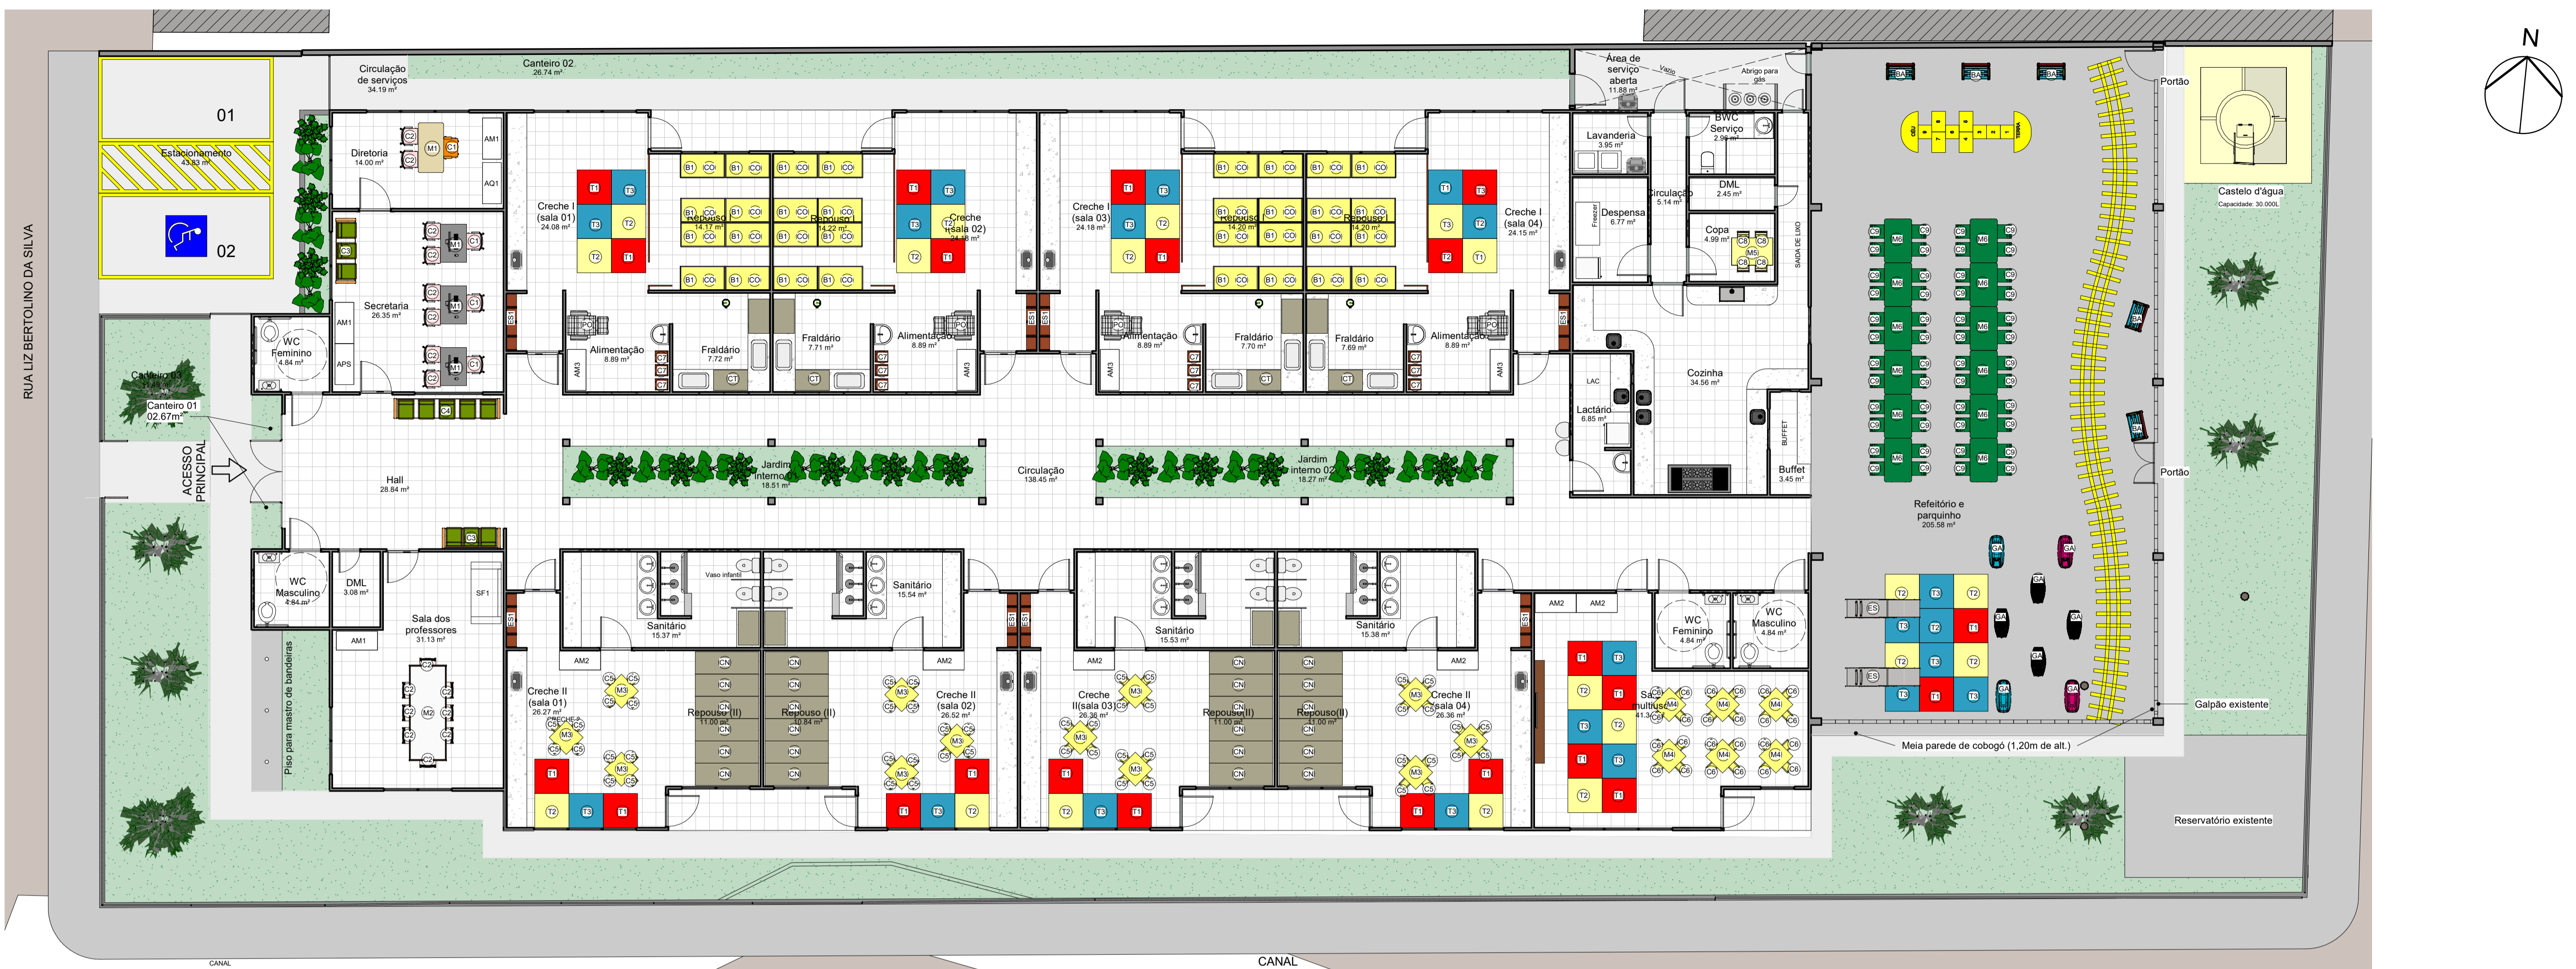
N

RUA LIZ BERTOLINO DA SILVA

01

Estacionamento
43.83 m²

02

Circulação de serviços
34.19 m²

Canteiro 02
26.74 m²

Diretoria
14.00 m²

AM1

AQ1

Secretaria
26.35 m²

AM1

APS

WC Feminino
4.84 m²

Canteiro 03

Canteiro 01
02.67m²

ACESSO PRINCIPAL

Hall
28.84 m²

WC Masculino
4.84 m²

DML
3.08 m²

AM1

Sala dos professores
31.13 m²

SF1

Piso para mastro de bandeiras

Creche I (sala 01)
24.08 m²

Repouso I
14.17 m²

Repouso I
14.22 m²

Creche I (sala 02)
24.18 m²

Alimentação
8.89 m²

Fraldário
7.72 m²

Fraldário
7.71 m²

Alimentação
8.89 m²

AM3

AM3

ES1

ES1

Jardim interno 01
18.51 m²

Circulação
138.45 m²

Jardim interno 02
18.27 m²

Creche I (sala 03)
24.18 m²

Repouso I
14.20 m²

Repouso I
14.20 m²

Creche I (sala 04)
24.15 m²

Alimentação
8.89 m²

Fraldário
7.70 m²

Fraldário
7.69 m²

Alimentação
8.89 m²

AM3

AM3

ES1

Sanitário
15.37 m²

Vaso infantil

Sanitário
15.54 m²

AM2

AM2

Creche II (sala 01)
26.27 m²

Repouso (II)
11.00 m²

Repouso (II)
10.84 m²

Creche II (sala 02)
26.52 m²

ES1

Sanitário
15.53 m²

Sanitário
15.38 m²

AM2

AM2

Creche II(sala 03)
26.36 m²

Repouso(II)
11.00 m²

Repouso(II)
13.00 m²

Creche II (sala 04)
26.36 m²

ES1

AM2

AM2

Sala multiuso
41.3

Área de serviço aberta
11.88 m²

Vaso

Abrigo para gás

Lavanderia
3.95 m²

BWC Serviço
2.99 m²

Circulação
5.14 m²

DML
2.45 m²

Despensa
6.77 m²

Freezer

Copa
4.99 m²

SAIDA DE LIXO

Cozinha
34.56 m²

LAC

Lactário
6.85 m²

BUFFET

Buffet
3.45 m²

WC Feminino
4.84 m²

WC Masculino
4.84 m²

Refeitório e parquinho
205.58 m²

Portão

Portão

Castelo d'água
Capacidade: 30.000L

Galpão existente

Meia parede de cobogó (1,20m de alt.)

Reservatório existente

CANAL

CANAL